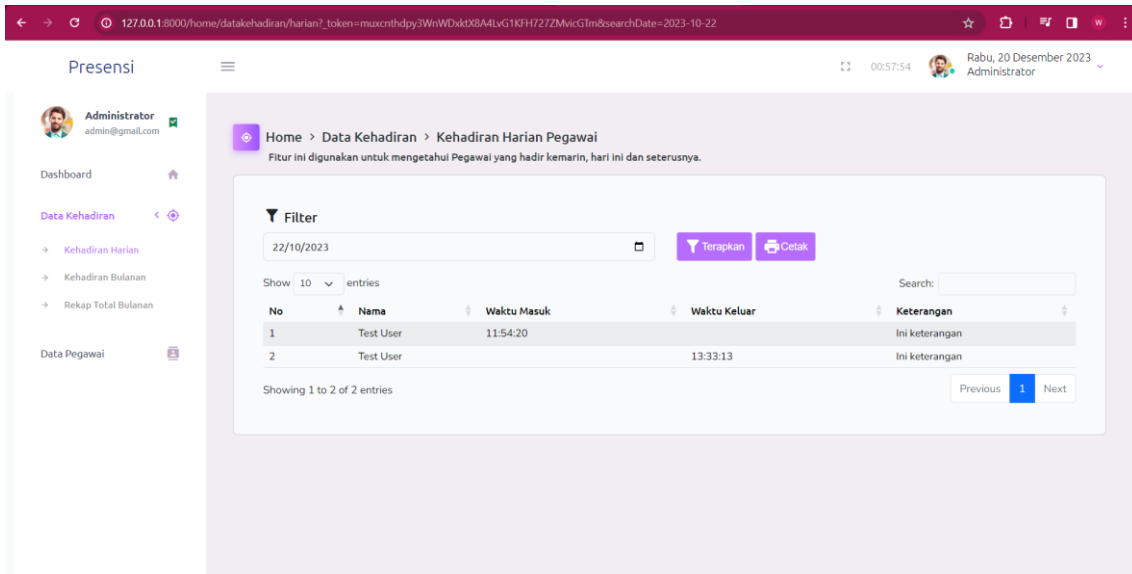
127.0.0.1:8000/home/datakehadiran/harian?_token=muxcnthdpy3WnWDxktX8A4LvG1KFH727ZMvicGTm&searchDate=2023-10-22

W

Presensi

00:57:54

Rabu, 20 Desember 2023
Administrator

Administrator
admin@gmail.com

Dashboard

Data Kehadiran

→ Kehadiran Harian

→ Kehadiran Bulanan

→ Rekap Total Bulanan

Data Pegawai

Home > Data Kehadiran > Kehadiran Harian Pegawai

Fitur ini digunakan untuk mengetahui Pegawai yang hadir kemarin, hari ini dan seterusnya.

Filter

22/10/2023

Terapkan Cetak

Show 10 entries

Search:

| No | Nama | Waktu Masuk | Waktu Keluar | Keterangan |
|---|---|---|---|---|
| 1 | Test User | 11:54:20 | | Ini keterangan |
| 2 | Test User | | 13:33:13 | Ini keterangan |

Showing 1 to 2 of 2 entries

Previous 1 Next